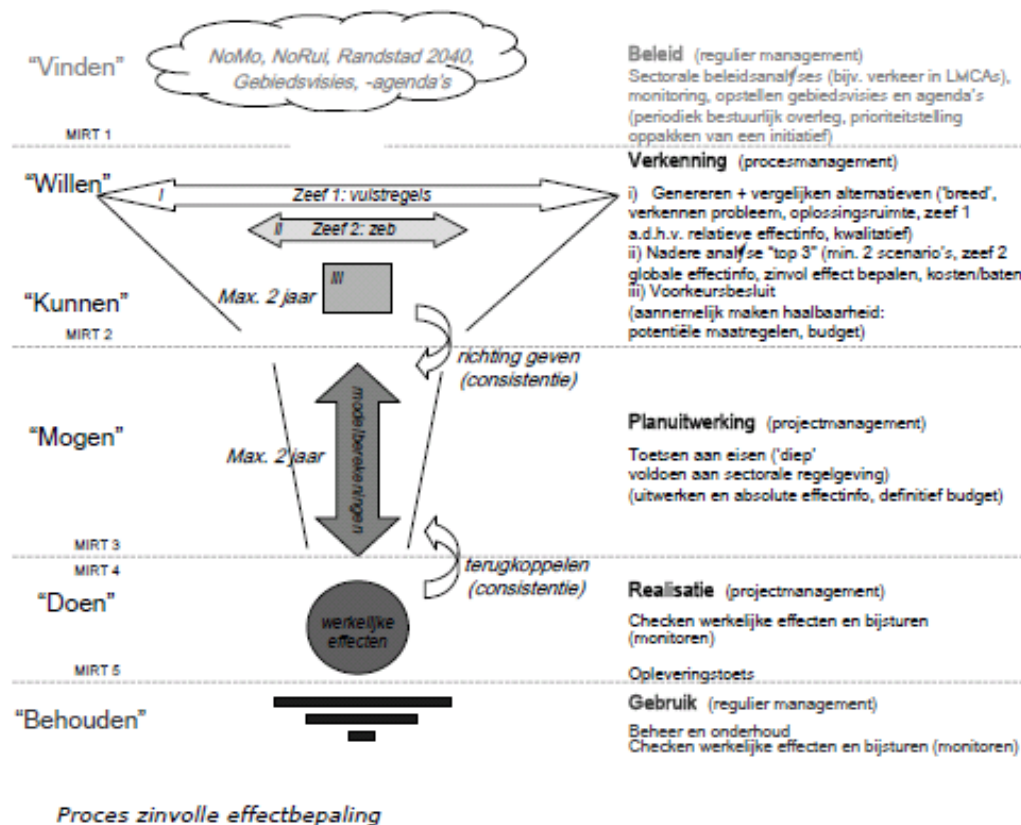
"Vinden"

NoMo, NoRui, Randstad 2040, Gebiedsvisies, -agenda's

Beleid (regulier management)
Sectorale beleidsanalyses (bijv. verkeer in LMCAs), monitoring, opstellen gebiedsvisies en agenda's (periodiek bestuurlijk overleg, prioriteitstelling oppakken van een initiatief)

MIRT 1

"Willen"

I

Zeef 1: vuistregels

II

Zeef 2: zeb

III

"Kunnen"

Max. 2 jaar

MIRT 2

Verkenning (procesmanagement)
i) Genereren + vergelijken alternatieven ('breed', verkennen probleem, oplossingsruimte, zeef 1 a.d.h.v. relatieve effectinfo, kwalitatief)
ii) Nadere analyse "top 3" (min. 2 scenario's, zeef 2 globale effectinfo, zinvol effect bepalen, kosten/baten
iii) Voorkeursbesluit
(aannemelijk maken haalbaarheid: potentiële maatregelen, budget)

richting geven (consistentie)

"Mogen"

Max. 2 jaar

modelberekeningen

Planuitwerking (projectmanagement)
Toetsen aan eisen ('diep' voldoen aan sectorale regelgeving)
(uitwerken en absolute effectinfo, definitief budget)

MIRT 3

MIRT 4

terugkoppelen (consistentie)

"Doen"

werkelijke effecten

Realisatie (projectmanagement)
Checken werkelijke effecten en bijsturen (monitoren)

MIRT 5

Opleveringstoets

"Behouden"

Gebruik (regulier management)
Beheer en onderhoud
Checken werkelijke effecten en bijsturen (monitoren)

Proces zinvolle effectbepaling